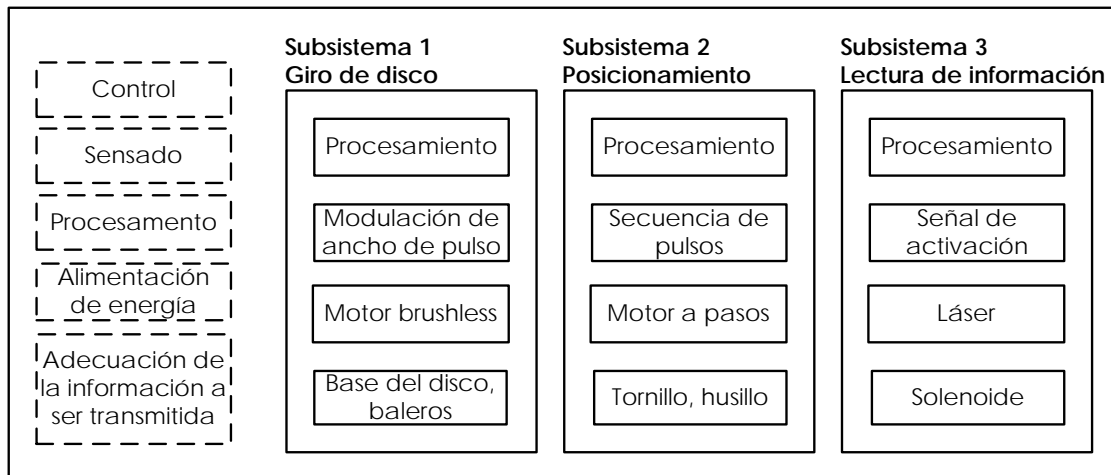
Control

Sensado

Procesamento

Alimentación de energía

Adecuación de la información a ser transmitida

Subsistema 1
Giro de disco

Procesamiento

Modulación de ancho de pulso

Motor brushless

Base del disco, baleros

Subsistema 2
Posicionamiento

Procesamiento

Secuencia de pulsos

Motor a pasos

Tornillo, husillo

Subsistema 3
Lectura de información

Procesamiento

Señal de activación

Láser

Solenoide